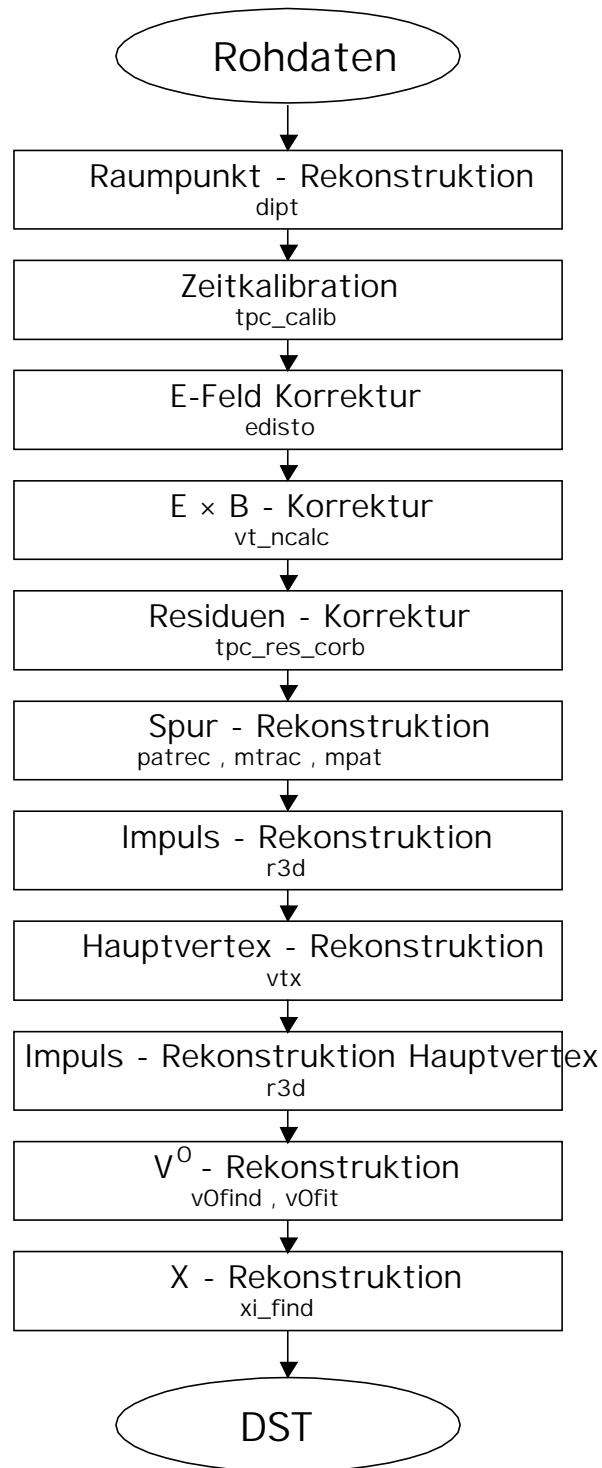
Rohdaten

Raumpunkt - Rekonstruktion
dipt

Zeitkalibration
tpc_calib

E-Feld Korrektur
edisto

$E \times B$ - Korrektur
vt_ncalc

Residuen - Korrektur
tpc_res_corb

Spur - Rekonstruktion
patrec , mtrac , mpat

Impuls - Rekonstruktion
r3d

Hauptvertex - Rekonstruktion
vtx

Impuls - Rekonstruktion Hauptvertex
r3d

$V^0$ - Rekonstruktion
v0find , v0fit

X - Rekonstruktion
xi_find

DST